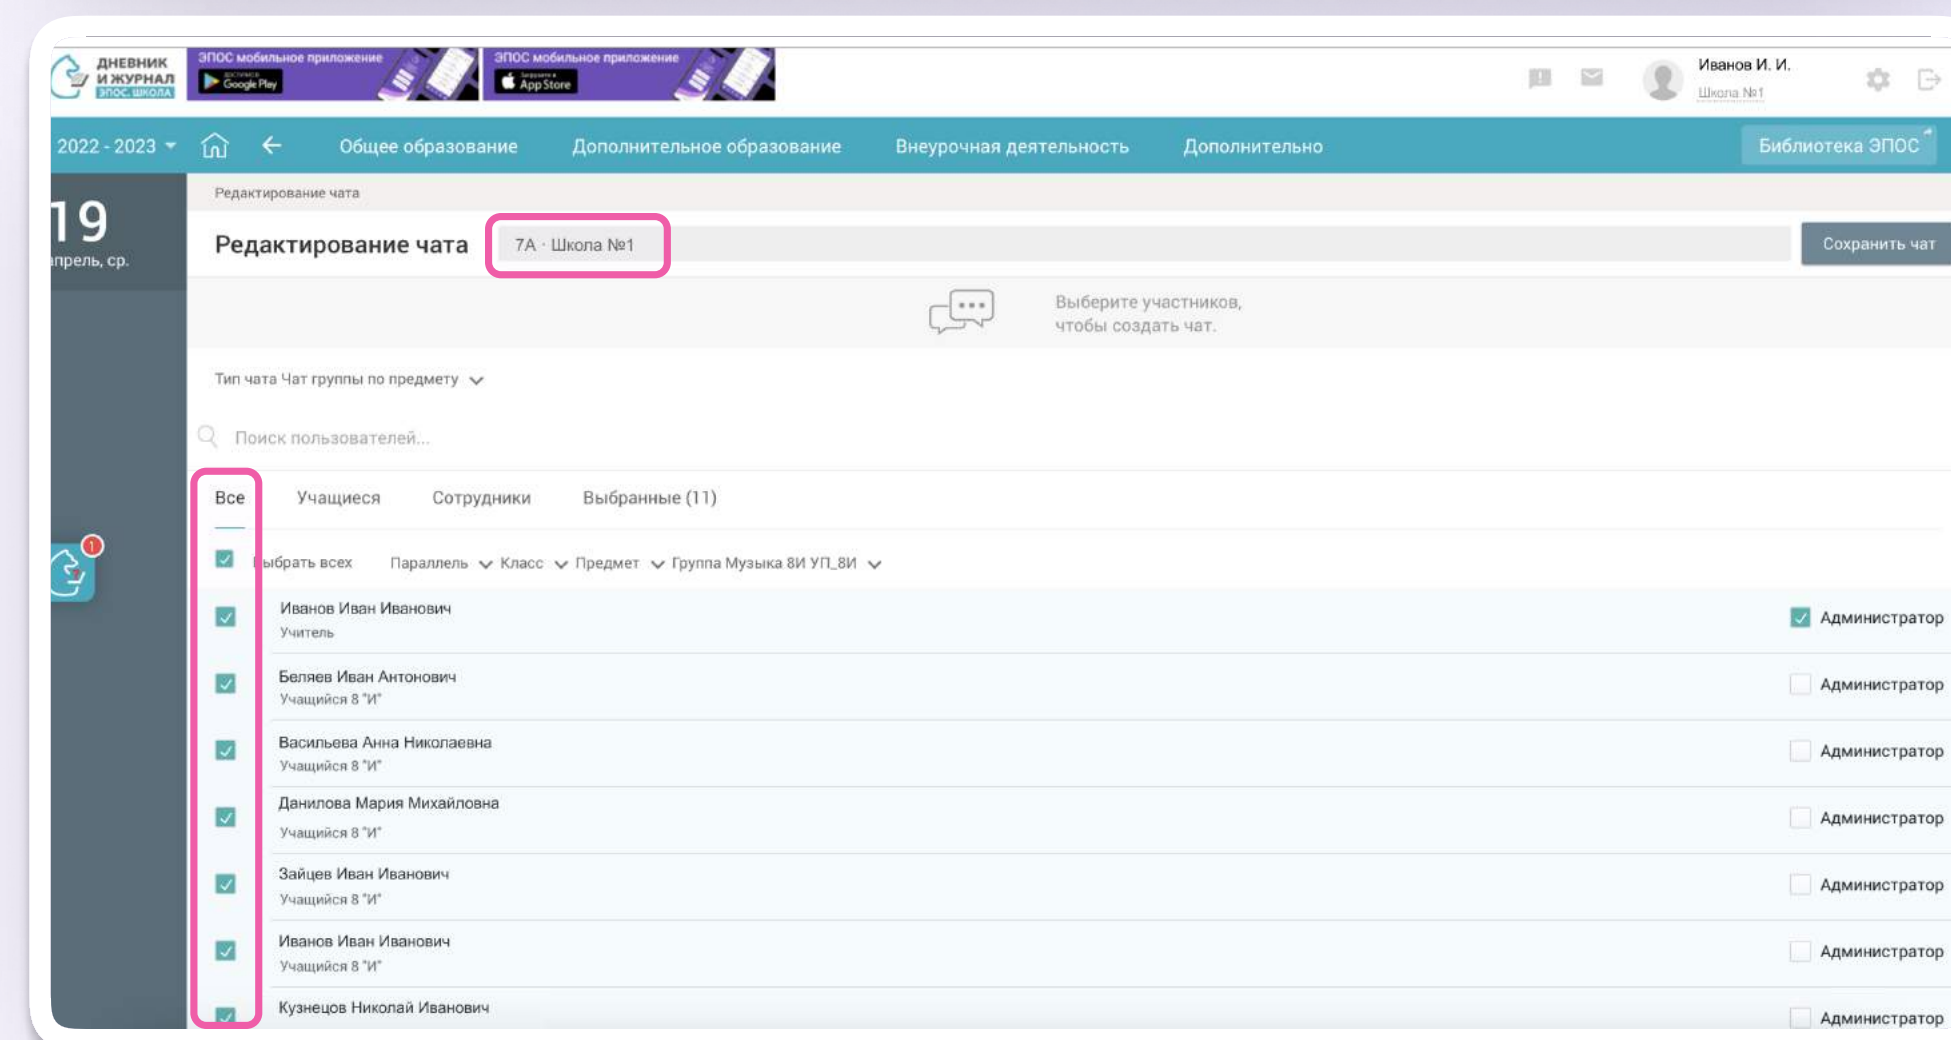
ДНЕВНИК И ЖУРНАЛ ЭПОС.ШКОЛА

ЭПОС мобильное приложение
Google Play

ЭПОС мобильное приложение
App Store

Иванов И. И.
Школа №1

2022 - 2023
Общее образование
Дополнительное образование
Внеурочная деятельность
Дополнительно
Библиотека ЭПОС

19
апрель, ср.

Редактирование чата

Редактирование чата
7А · Школа №1
Сохранить чат

Выберите участников, чтобы создать чат.

Тип чата Чат группы по предмету

Поиск пользователей...

Все
Учащиеся
Сотрудники
Выбранные (11)

Выбрать всех
Параллель
Класс
Предмет
Группа Музыка 8И УП_8И

Иванов Иван Иванович
Учитель
Администратор

Беляев Иван Антонович
Учащийся 8 "И"
Администратор

Васильева Анна Николаевна
Учащийся 8 "И"
Администратор

Данилова Мария Михайловна
Учащийся 8 "И"
Администратор

Зайцев Иван Иванович
Учащийся 8 "И"
Администратор

Иванов Иван Иванович
Учащийся 8 "И"
Администратор

Кузнецов Николай Иванович
Администратор